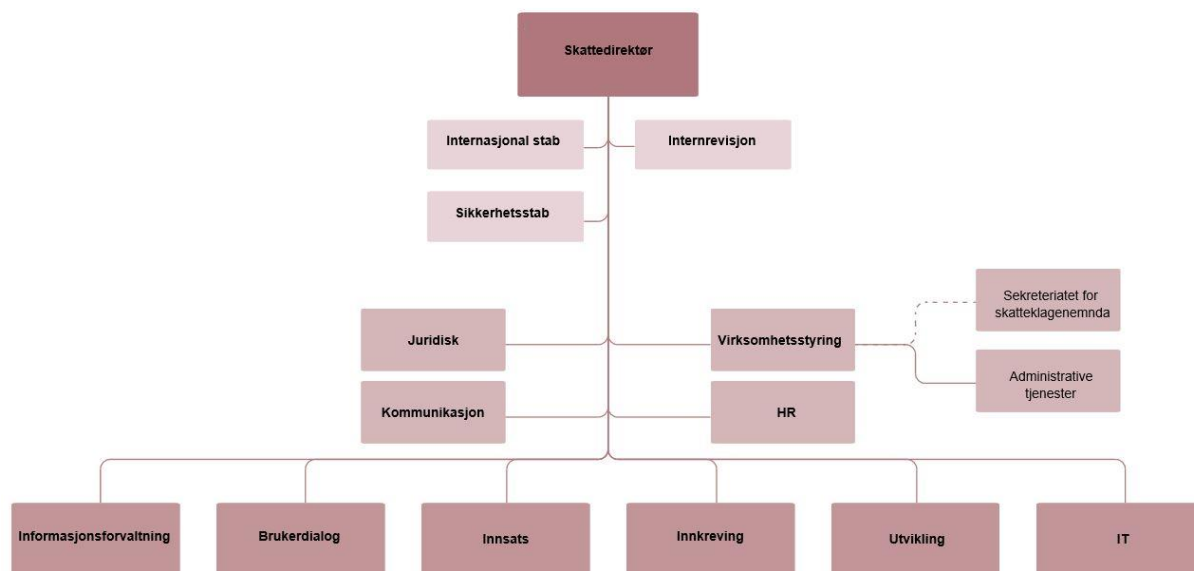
Skattedirektør

Internasjonal stab

Internrevisjon

Sikkerhetsstab

Juridisk

Virksomhetsstyring

Sekreteriatet for skatteklagenemnda

Administrative tjenester

Kommunikasjon

HR

Informasjonsforvaltning

Brukerdialog

Innsats

Innkreving

Utvikling

IT